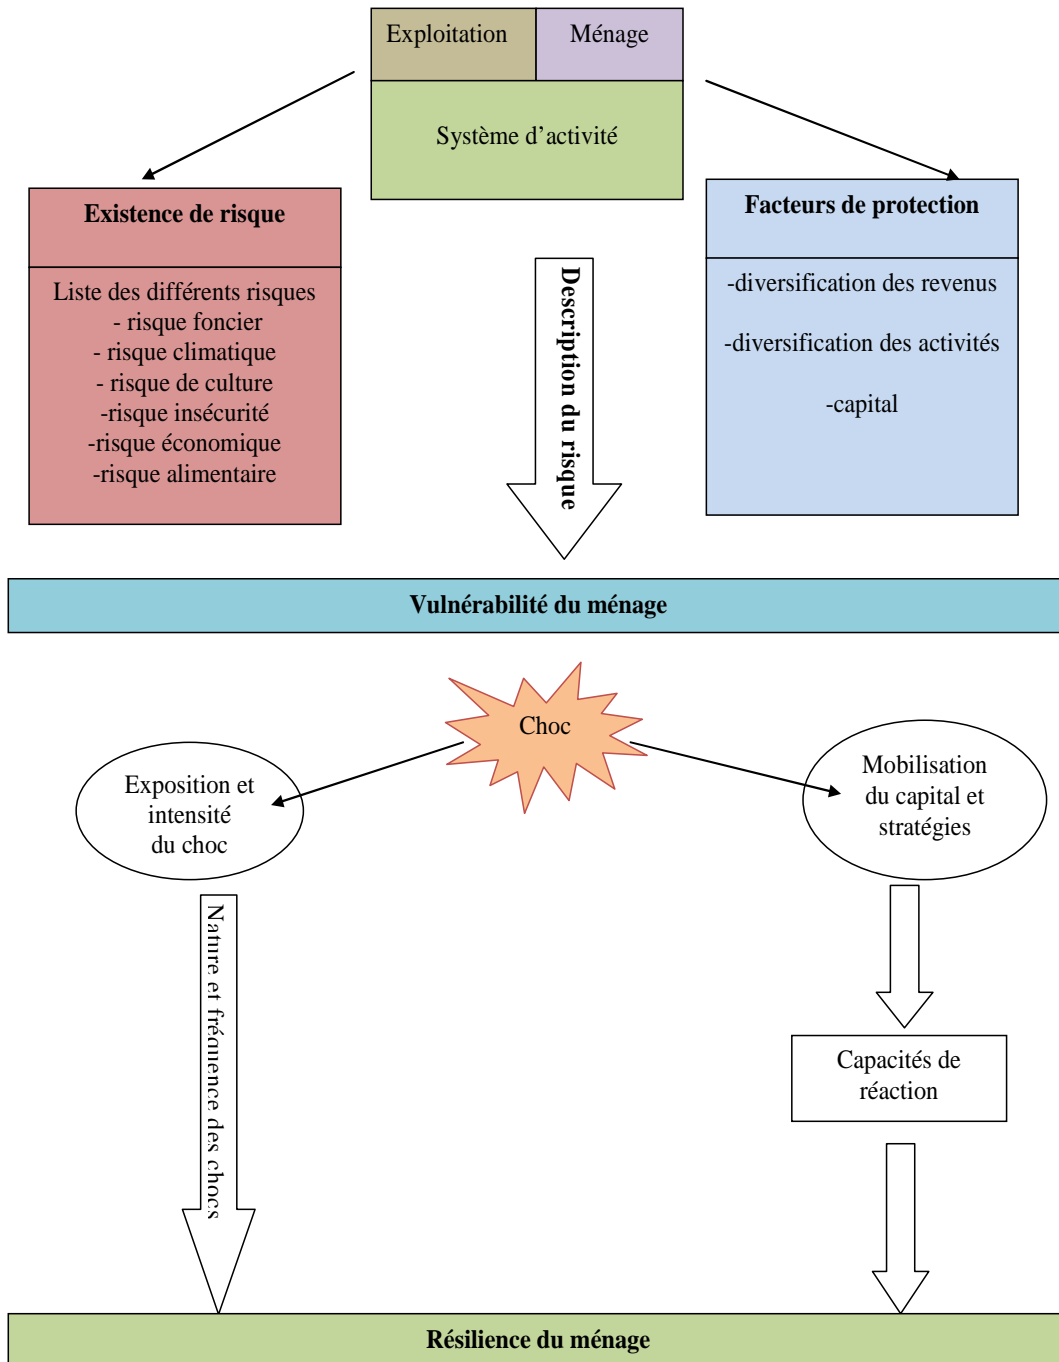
Exploitation

Ménage

Système d’activité

Existence de risque

Liste des différents risques
- risque foncier
- risque climatique
- risque de culture
-risque insécurité
-risque économique
-risque alimentaire

Description du risque

Facteurs de protection

-diversification des revenus

-diversification des activités

-capital

Vulnérabilité du ménage

Choc

Exposition et intensité du choc

Mobilisation du capital et stratégies

Nature et fréquence des chocs

Capacités de réaction

Résilience du ménage